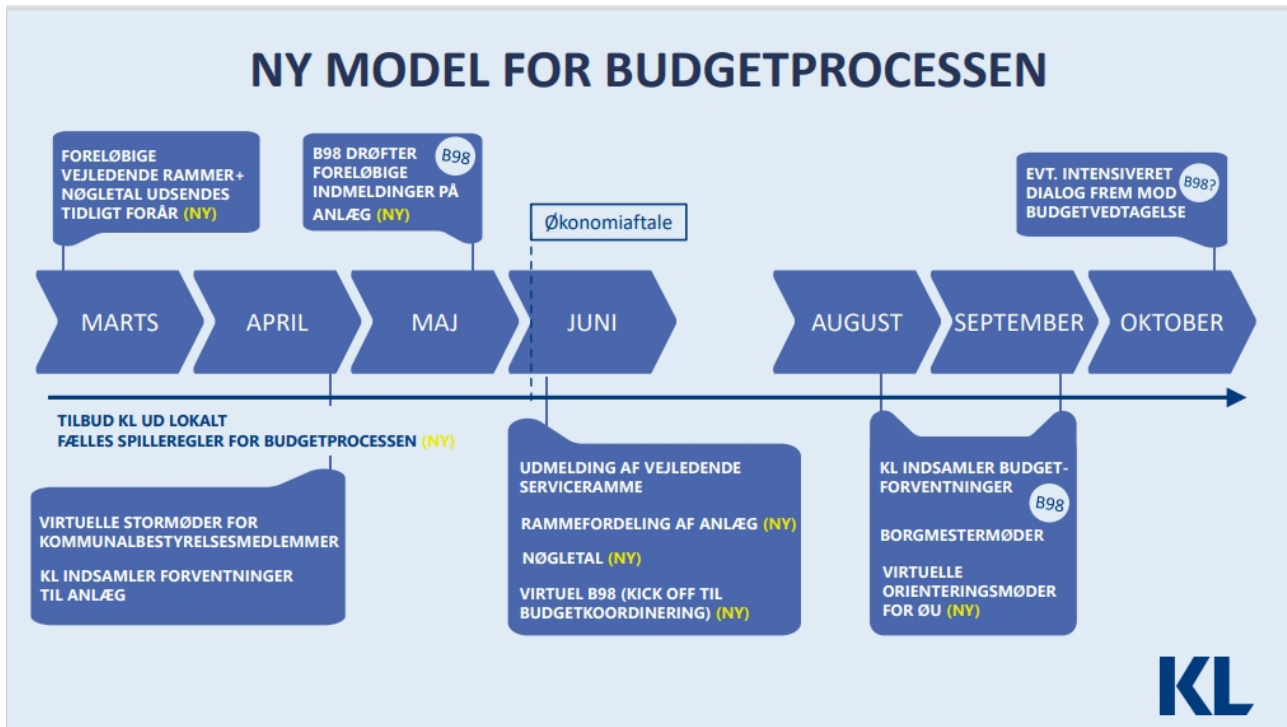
NY MODEL FOR BUDGETPROCESSEN

FORELØBIGE VEJLEDENDE RAMMER+ NØGLETAL UDSENDES TIDLIGT FORÅR (NY)

B98 DRØFTER FORELØBIGE INDMELDINGER PÅ ANLÆG (NY)

B98

Økonomiaftale

EVT. INTENSIVERET DIALOG FREM MOD BUDGETVEDTAGELSE

B98?

MARTS

APRIL

MAJ

JUNI

AUGUST

SEPTEMBER

OKTOBER

TILBUD KL UD LOKALT
FÆLLES SPILLEREGLER FOR BUDGETPROCESSEN (NY)

VIRTUELLE STORMØDER FOR KOMMUNALBESTYRELSESMEDLEMMER

KL INDSAMLER FORVENTNINGER TIL ANLÆG

UDMELDING AF VEJLEDENDE SERVICERAMME

RAMMEFORDELING AF ANLÆG (NY)

NØGLETAL (NY)

VIRTUEL B98 (KICK OFF TIL BUDGETKOORDINERING) (NY)

KL INDSAMLER BUDGETFORVENTNINGER

B98

BORGMESTERMØDER

VIRTUELLE ORIENTERINGSMØDER FOR ØU (NY)

KL